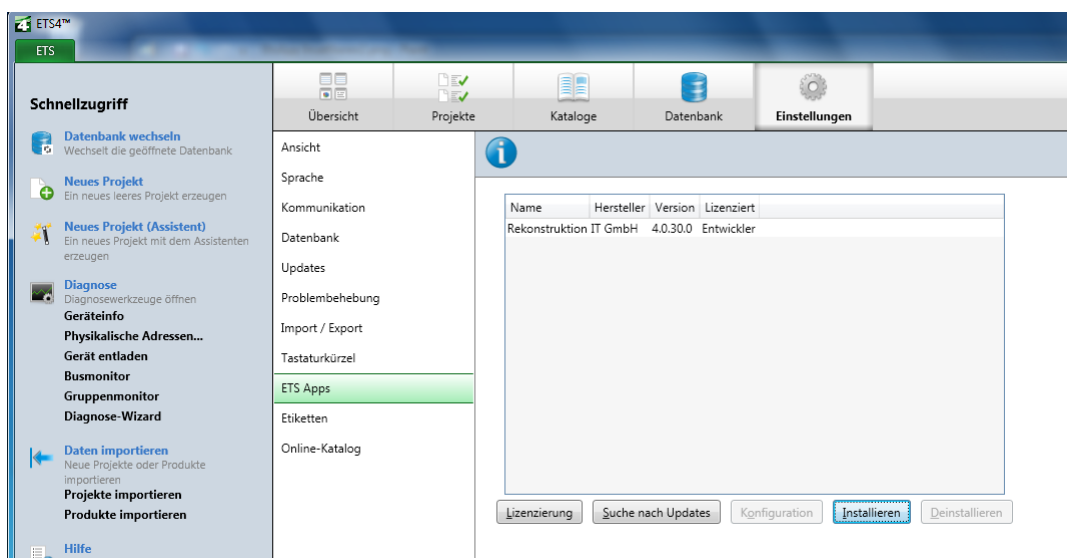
ETS4™

ETS

Schnellzugriff

Datenbank wechseln
Wechselt die geöffnete Datenbank

Neues Projekt
Ein neues leeres Projekt erzeugen

Neues Projekt (Assistent)
Ein neues Projekt mit dem Assistenten erzeugen

Diagnose
Diagnosewerkzeuge öffnen
Geräteinfo
Physikalische Adressen...
Gerät entladen
Busmonitor
Gruppenmonitor
Diagnose-Wizard

Daten importieren
Neue Projekte oder Produkte importieren
Projekte importieren
Produkte importieren

Hilfe

Übersicht | Projekte | Kataloge | Datenbank | Einstellungen

Ansicht
Sprache
Kommunikation
Datenbank
Updates
Problembehebung
Import / Export
Tastaturkürzel
ETS Apps
Etiketten
Online-Katalog

| Name | Hersteller | Version | Lizenziert |
|---|---|---|---|
| Rekonstruktion | IT GmbH | 4.0.30.0 | Entwickler |

Lizenzierung | Suche nach Updates | Konfiguration | Installieren | Deinstallieren